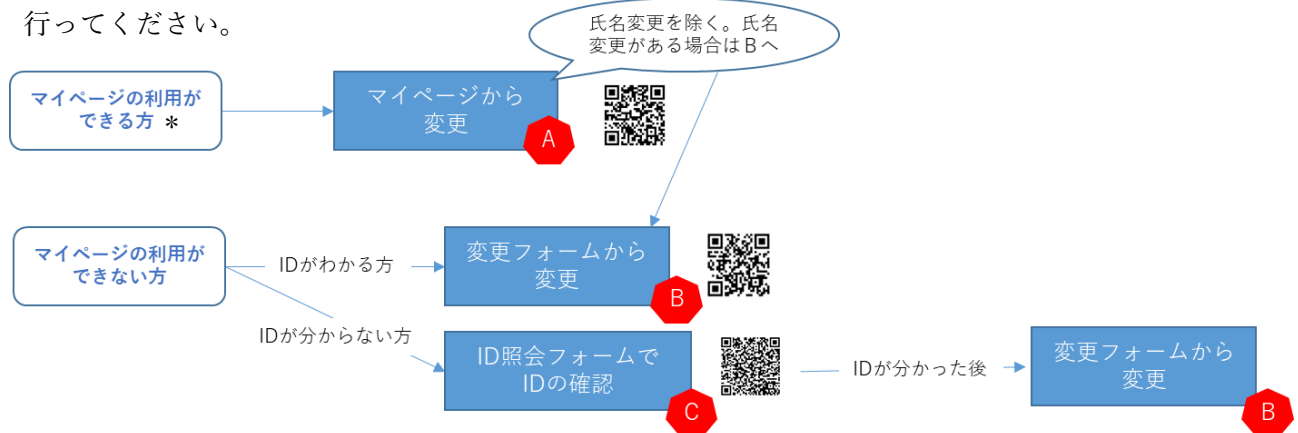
行ってください。

氏名変更を除く。氏名変更がある場合はBへ

マイページの利用ができる方 ＊

マイページから変更

A

マイページの利用ができない方

IDがわかる方

変更フォームから変更

B

IDが分からない方

ID照会フォームでIDの確認

C

IDが分かった後

変更フォームから変更

B